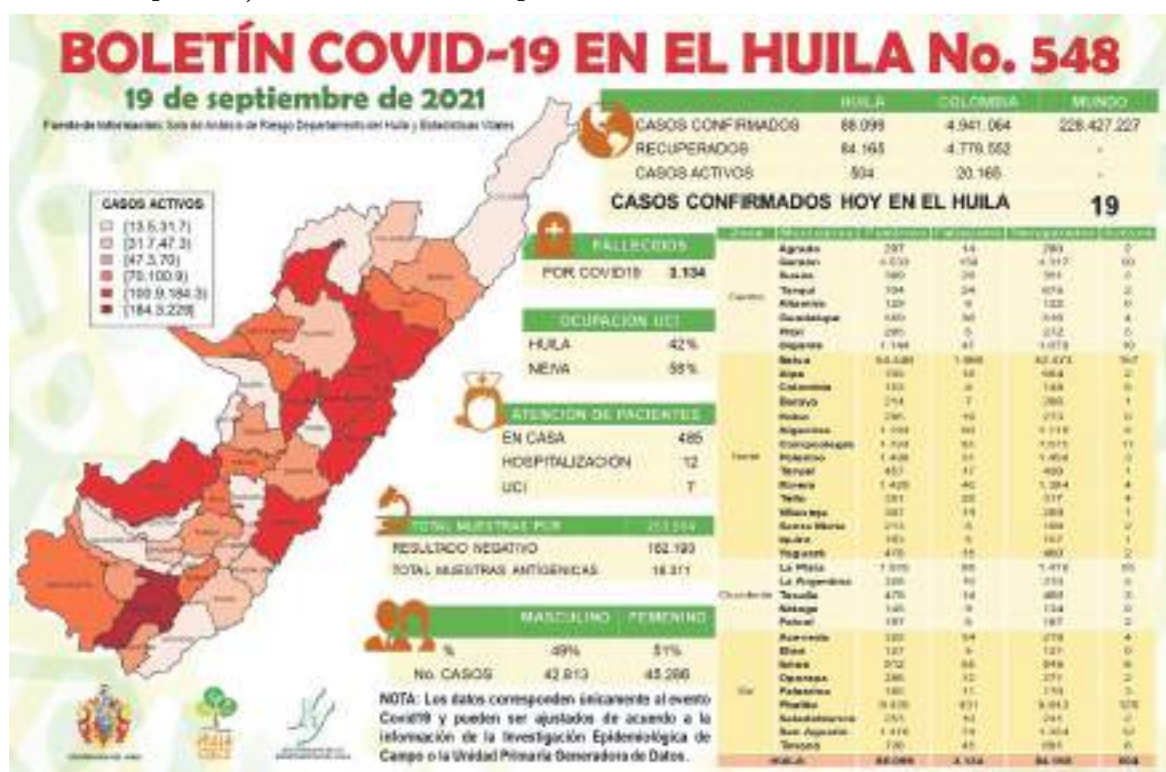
BOLETÍN COVID-19 EN EL HUILA No. 548

19 de septiembre de 2021

Fuente de información: Sala de Análisis de Riesgo Departamental del Huila y Estadísticas Vitales

| | HUILA | COLOMBIA | MUNDO |
|---|---|---|---|
| CASOS CONFIRMADOS | 88.099 | 4.941.064 | 228.427.227 |
| RECUPERADOS | 84.165 | 4.776.552 | - |
| CASOS ACTIVOS | 504 | 20.168 | - |

CASOS CONFIRMADOS HOY EN EL HUILA 19

CASOS ACTIVOS
[13.5,31.7)
[31.7,47.3)
[47.3,70)
[70,100.9)
[100.9,184.3)
[184.3,229]

FALLECIDOS
POR COVID19 3.134

OCUPACION UCI
HUILA 42%
NEIVA 55%

ATENCION DE PACIENTES
EN CASA 485
HOSPITALIZACION 12
UCI 7

TOTAL MUESTRAS PCR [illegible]
RESULTADO NEGATIVO 182.193
TOTAL MUESTRAS ANTIGÉNICAS 18.311

| | MASCULINO | FEMENINO |
|---|---|---|
| % | 49% | 51% |
| No. CASOS | 42.813 | 45.286 |

NOTA: Los datos corresponden únicamente al evento Covid19 y pueden ser ajustados de acuerdo a la información de la Investigación Epidemiológica de Campo o la Unidad Primaria Generadora de Datos.

| Zona | Municipio | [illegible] | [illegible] | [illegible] | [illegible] |
|---|---|---|---|---|---|
| Centro | Agrado | 297 | 14 | 280 | 2 |
| | Garzon | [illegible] | 159 | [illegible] | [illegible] |
| | Suaza | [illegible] | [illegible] | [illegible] | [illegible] |
| | Tarqui | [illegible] | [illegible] | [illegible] | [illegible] |
| | Altamira | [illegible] | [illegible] | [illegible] | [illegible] |
| | Guadalupe | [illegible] | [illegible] | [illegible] | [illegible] |
| | Pital | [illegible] | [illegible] | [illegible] | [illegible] |
| | Gigante | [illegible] | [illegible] | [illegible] | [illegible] |
| Norte | Neiva | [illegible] | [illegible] | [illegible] | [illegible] |
| | Aipe | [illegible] | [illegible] | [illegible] | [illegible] |
| | Colombia | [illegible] | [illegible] | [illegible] | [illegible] |
| | Baraya | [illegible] | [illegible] | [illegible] | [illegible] |
| | Hobo | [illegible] | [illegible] | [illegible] | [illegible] |
| | Algeciras | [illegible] | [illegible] | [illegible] | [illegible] |
| | Campoalegre | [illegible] | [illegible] | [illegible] | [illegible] |
| | Palermo | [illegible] | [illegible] | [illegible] | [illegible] |
| | Teruel | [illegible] | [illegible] | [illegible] | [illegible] |
| | Rivera | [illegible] | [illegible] | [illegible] | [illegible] |
| | Tello | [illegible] | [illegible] | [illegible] | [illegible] |
| | Villavieja | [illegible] | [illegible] | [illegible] | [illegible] |
| | Santa Maria | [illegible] | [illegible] | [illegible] | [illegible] |
| | Iquira | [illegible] | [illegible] | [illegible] | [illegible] |
| | Yaguara | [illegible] | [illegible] | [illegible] | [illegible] |
| Occidente | La Plata | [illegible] | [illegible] | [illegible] | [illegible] |
| | La Argentina | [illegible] | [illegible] | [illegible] | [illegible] |
| | Tesalia | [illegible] | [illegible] | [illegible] | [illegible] |
| | Nataga | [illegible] | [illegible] | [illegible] | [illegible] |
| | Paicol | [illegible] | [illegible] | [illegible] | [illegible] |
| Sur | Acevedo | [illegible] | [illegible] | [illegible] | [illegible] |
| | Elias | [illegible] | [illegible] | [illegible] | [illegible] |
| | Isnos | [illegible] | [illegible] | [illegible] | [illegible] |
| | Oporapa | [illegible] | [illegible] | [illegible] | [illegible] |
| | Palestina | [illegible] | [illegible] | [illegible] | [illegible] |
| | Pitalito | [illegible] | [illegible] | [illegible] | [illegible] |
| | Saladoblanco | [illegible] | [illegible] | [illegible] | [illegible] |
| | San Agustin | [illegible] | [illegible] | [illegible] | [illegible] |
| | Timana | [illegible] | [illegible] | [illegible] | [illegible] |
| HUILA | | 88.099 | 3.134 | 84.165 | 504 |